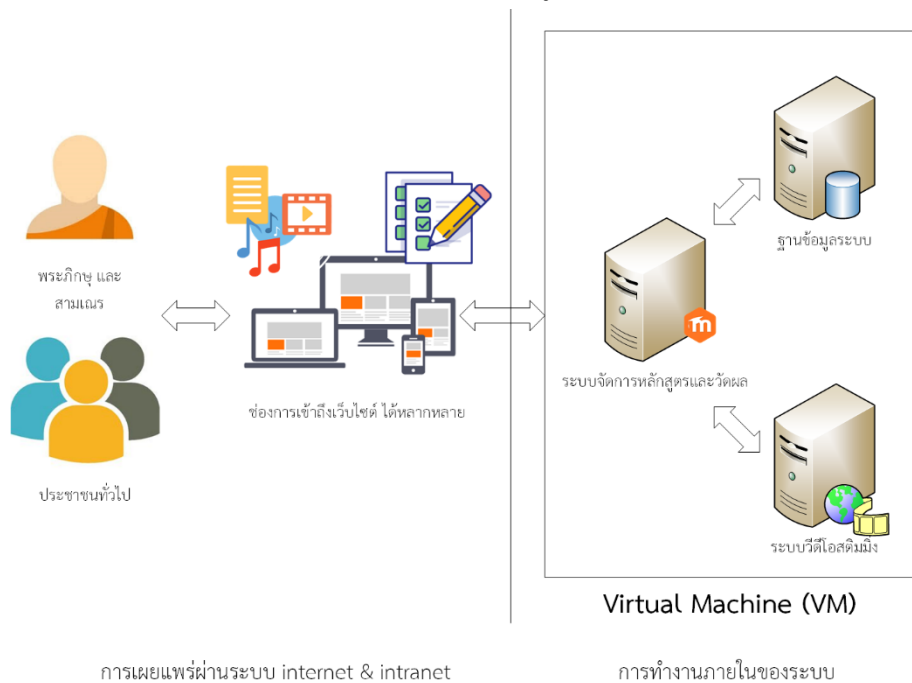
พระภิกษุ และ สามเณร

ประชาชนทั่วไป

ช่องการเข้าถึงเว็บไซต์ ได้หลากหลาย

ฐานข้อมูลระบบ

ระบบจัดการหลักสูตรและวัดผล

ระบบวีดีโอสตีมมิ่ง

Virtual Machine (VM)

การเผยแพร่ผ่านระบบ internet & intranet

การทำงานภายในของระบบ